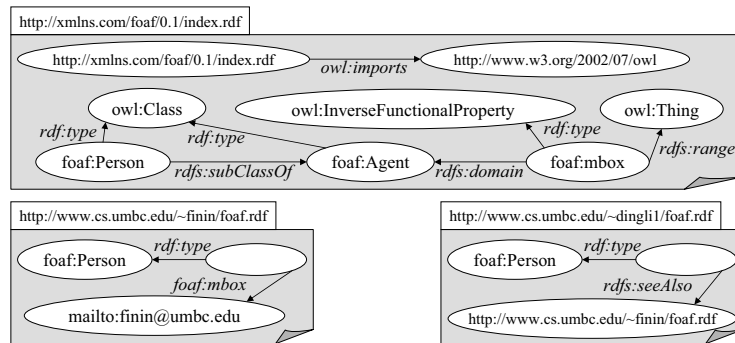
http://xmlns.com/foaf/0.1/index.rdf

http://xmlns.com/foaf/0.1/index.rdf
owl:imports
http://www.w3.org/2002/07/owl

owl:Class
owl:InverseFunctionalProperty
owl:Thing
rdf:type
rdf:type
rdf:type
rdfs:range
foaf:Person
rdfs:subClassOf
foaf:Agent
rdfs:domain
foaf:mbox

http://www.cs.umbc.edu/~finin/foaf.rdf

foaf:Person
rdf:type
foaf:mbox
mailto:finin@umbc.edu

http://www.cs.umbc.edu/~dingli1/foaf.rdf

foaf:Person
rdf:type
rdfs:seeAlso
http://www.cs.umbc.edu/~finin/foaf.rdf